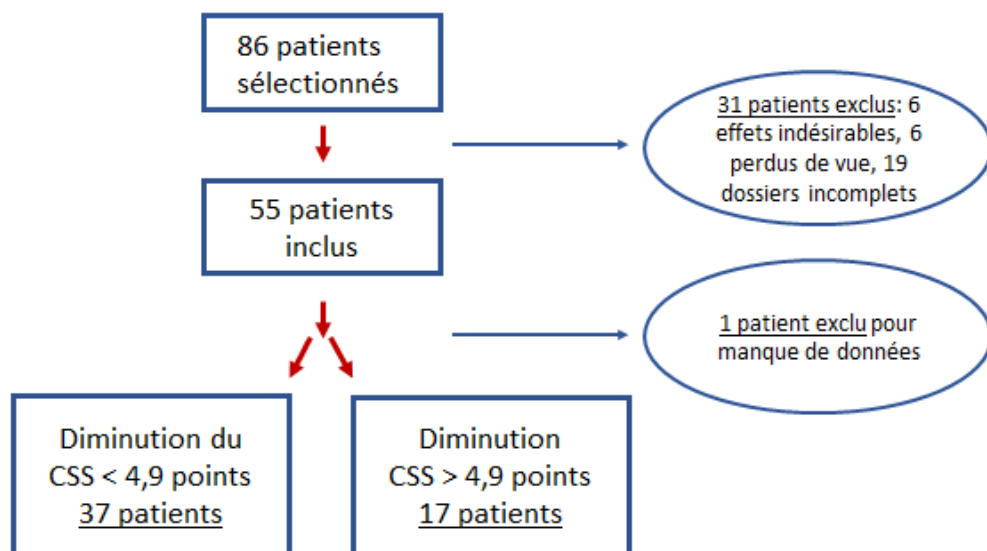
86 patients sélectionnés

31 patients exclus: 6 effets indésirables, 6 perdus de vue, 19 dossiers incomplets

55 patients inclus

1 patient exclu pour manque de données

Diminution du CSS < 4,9 points
37 patients

Diminution CSS > 4,9 points
17 patients